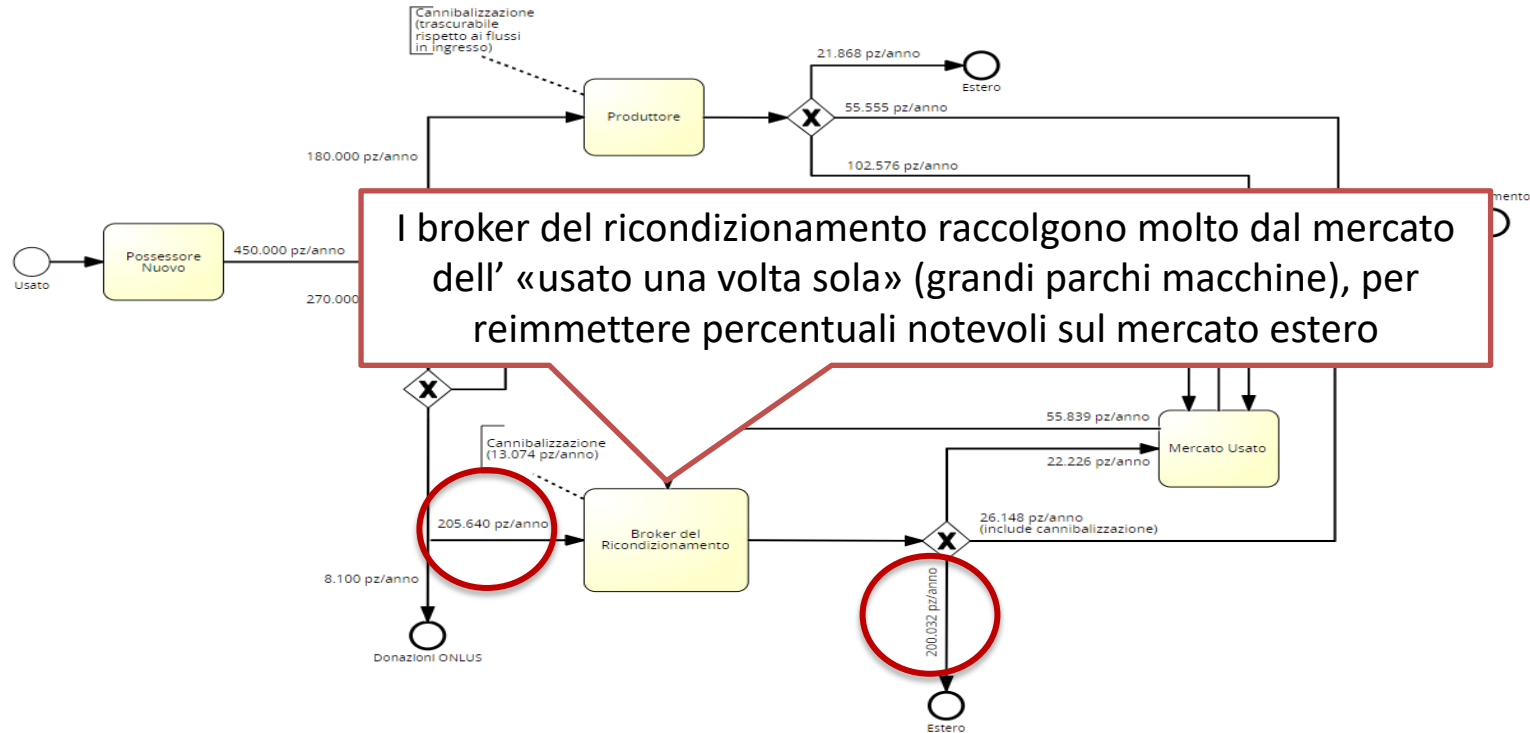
Cannibalizzazione (trascurabile rispetto ai flussi in ingresso)

21.868 pz/anno

Estero

Produttore

55.555 pz/anno

180.000 pz/anno

102.576 pz/anno

mento

Usato

Possessore Nuovo

450.000 pz/anno

270.000

I broker del ricondizionamento raccolgono molto dal mercato dell' «usato una volta sola» (grandi parchi macchine), per reimmettere percentuali notevoli sul mercato estero

55.839 pz/anno

Cannibalizzazione (13.074 pz/anno)

Mercato Usato

22.226 pz/anno

205.640 pz/anno

Broker del Ricondizionamento

26.148 pz/anno (include cannibalizzazione)

8.100 pz/anno

200.032 pz/anno

Donazioni ONLUS

Estero